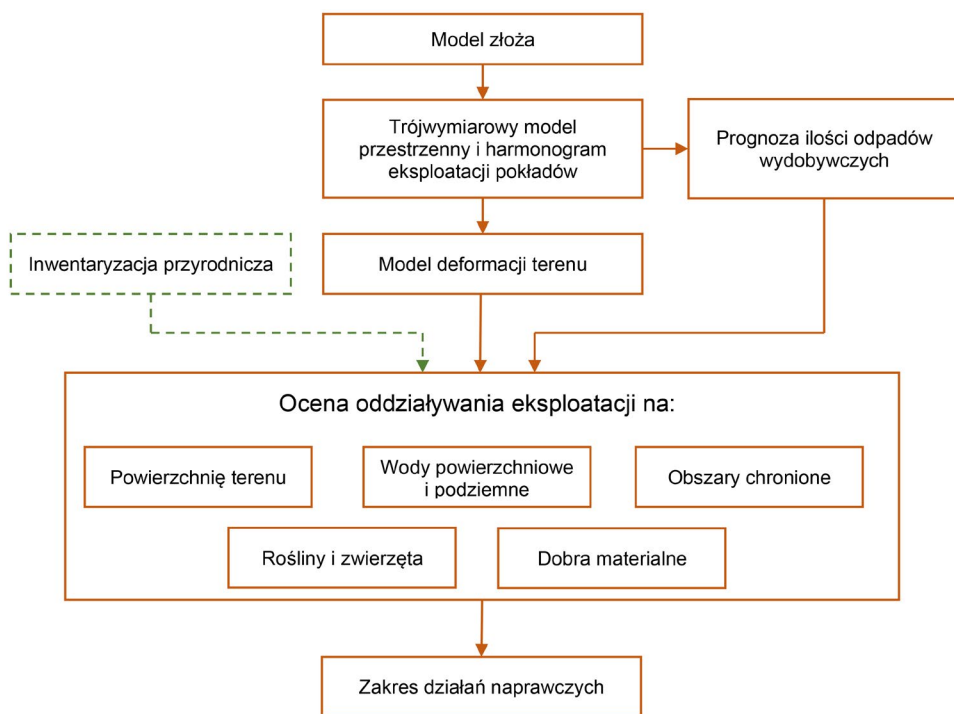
Model złoża

Trójwymiarowy model przestrzenny i harmonogram eksploatacji pokładów

Prognoza ilości odpadów wydobywczych

Inwentaryzacja przyrodnicza

Model deformacji terenu

Ocena oddziaływania eksploatacji na:

Powierzchnię terenu

Wody powierzchniowe i podziemne

Obszary chronione

Rośliny i zwierzęta

Dobra materialne

Zakres działań naprawczych